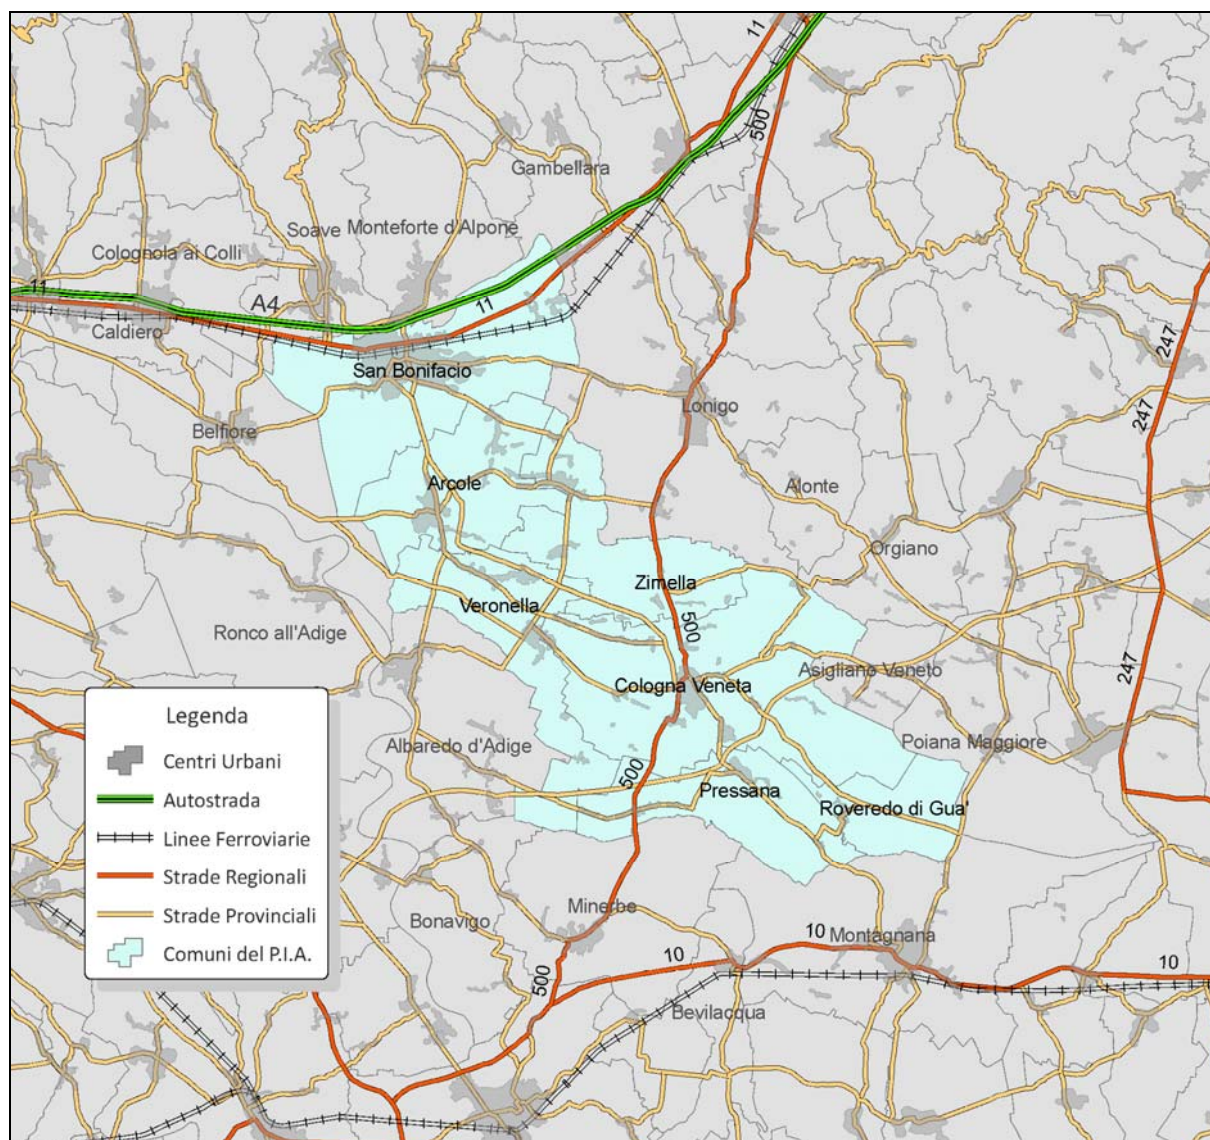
11
500
Gambellara
Soave Monteforte d'Alpone
Colognola ai Colli
11
A4
11
Caldiero
247
San Bonifacio
Lonigo
247
Belfiore
Arcole
Alonte
Orgiano
Zimella
Veronella
500
Ronco all'Adige
Asigliano Veneto
Cologna Veneta
247
Legenda
Centri Urbani
Autostrada
Linee Ferroviarie
Strade Regionali
Strade Provinciali
Comuni del P.I.A.
Albaredo d'Adige
Poiana Maggiore
500
Pressana
Roveredo di Gua'
Minerbe
Bonavigo
10 Montagnana
10
10
500
Bevilacqua